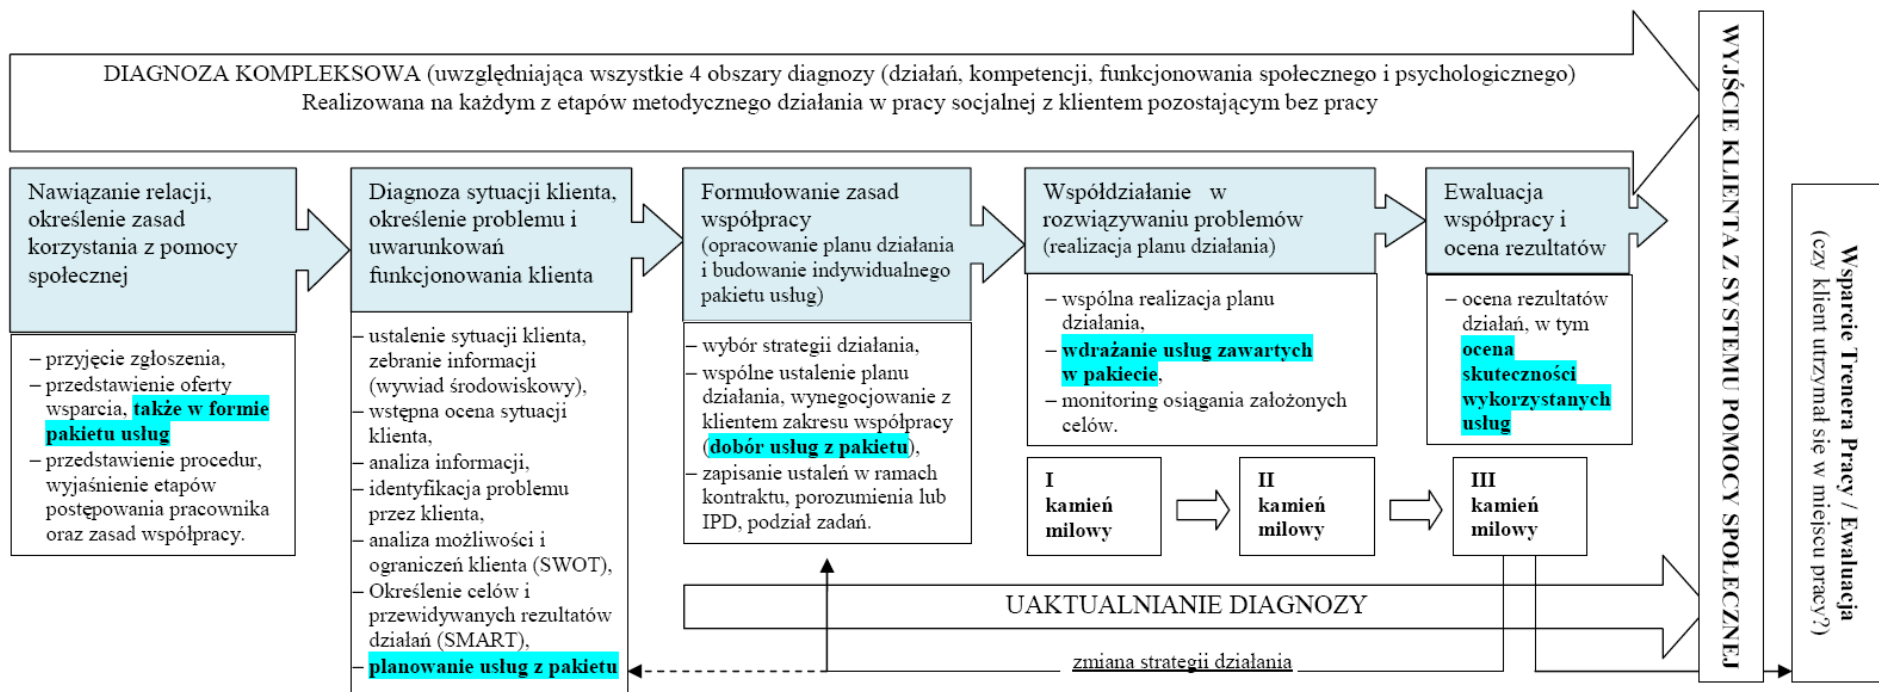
DIAGNOZA KOMPLEKSOWA (uwzględniająca wszystkie 4 obszary diagnozy (działań, kompetencji, funkcjonowania społecznego i psychologicznego)
Realizowana na każdym z etapów metodycznego działania w pracy socjalnej z klientem pozostającym bez pracy

WYJŚCIE KLIENTA Z SYSTEMU POMOCY SPOŁECZNEJ

Wsparcie Trenera Pracy / Ewaluacja
(czy klient utrzymał się w miejscu pracy?)

Nawiązanie relacji, określenie zasad korzystania z pomocy społecznej

– przyjęcie zgłoszenia,
– przedstawienie oferty wsparcia, także w formie pakietu usług
– przedstawienie procedur, wyjaśnienie etapów postępowania pracownika oraz zasad współpracy.

Diagnoza sytuacji klienta, określenie problemu i uwarunkowań funkcjonowania klienta

– ustalenie sytuacji klienta, zebranie informacji (wywiad środowiskowy),
– wstępna ocena sytuacji klienta,
– analiza informacji,
– identyfikacja problemu przez klienta,
– analiza możliwości i ograniczeń klienta (SWOT),
– Określenie celów i przewidywanych rezultatów działań (SMART),
– planowanie usług z pakietu

Formułowanie zasad współpracy (opracowanie planu działania i budowanie indywidualnego pakietu usług)

– wybór strategii działania,
– wspólne ustalenie planu działania, wynegocjowanie z klientem zakresu współpracy (dobór usług z pakietu),
– zapisanie ustaleń w ramach kontraktu, porozumienia lub IPD, podział zadań.

Współdziałanie w rozwiązywaniu problemów (realizacja planu działania)

– wspólna realizacja planu działania,
– wdrażanie usług zawartych w pakiecie,
– monitoring osiągania założonych celów.

Ewaluacja współpracy i ocena rezultatów

– ocena rezultatów działań, w tym ocena skuteczności wykorzystanych usług

I kamień milowy

II kamień milowy

III kamień milowy

UAKTUALNIANIE DIAGNOZY

zmiana strategii działania